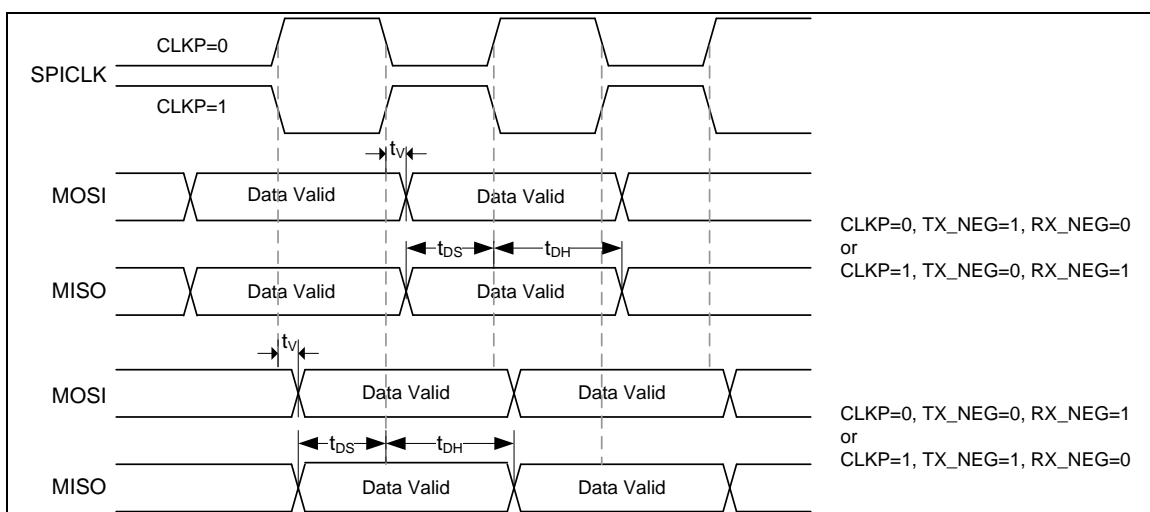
CLKP=0
SPICLK
CLKP=1

$t_V$

MOSI Data Valid Data Valid

$t_{DS}$ $t_{DH}$

MISO Data Valid Data Valid

CLKP=0, TX_NEG=1, RX_NEG=0
or
CLKP=1, TX_NEG=0, RX_NEG=1

$t_V$

MOSI Data Valid Data Valid

$t_{DS}$ $t_{DH}$

MISO Data Valid Data Valid

CLKP=0, TX_NEG=0, RX_NEG=1
or
CLKP=1, TX_NEG=1, RX_NEG=0